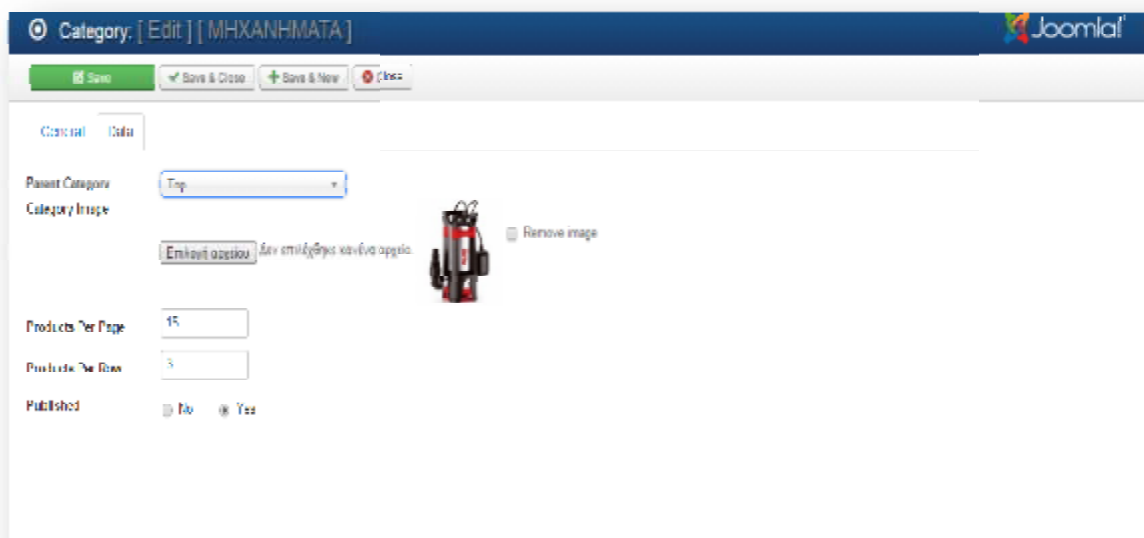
Category: [ Edit ] [ ΜΗΧΑΝΗΜΑΤΑ ]

Joomla!

Save
Save & Close
Save & New
Close

General
Data

Parent Category
Top

Category Image

Επιλογή αρχείου
Δεν επιλέχθηκε κανένα αρχείο.

Remove image

Products Per Page
15

Products Per Row
3

Published
No
Yes